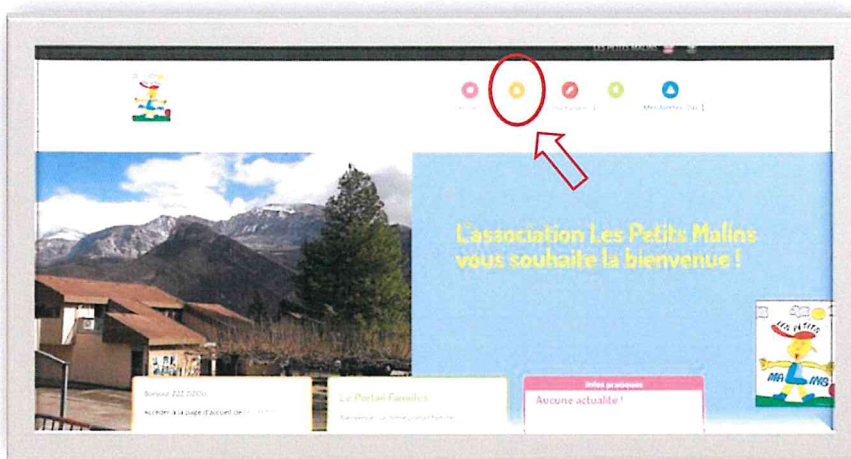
LES PETITS MALINS

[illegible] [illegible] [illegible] Mes Autres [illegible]

L'association Les Petits Malins vous souhaite la bienvenue !

Bonjour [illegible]
Accéder à la page d'accueil de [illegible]

Le Portail Familles
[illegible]

Infos pratiques
Aucune actualité !

LES PETITS MALINS